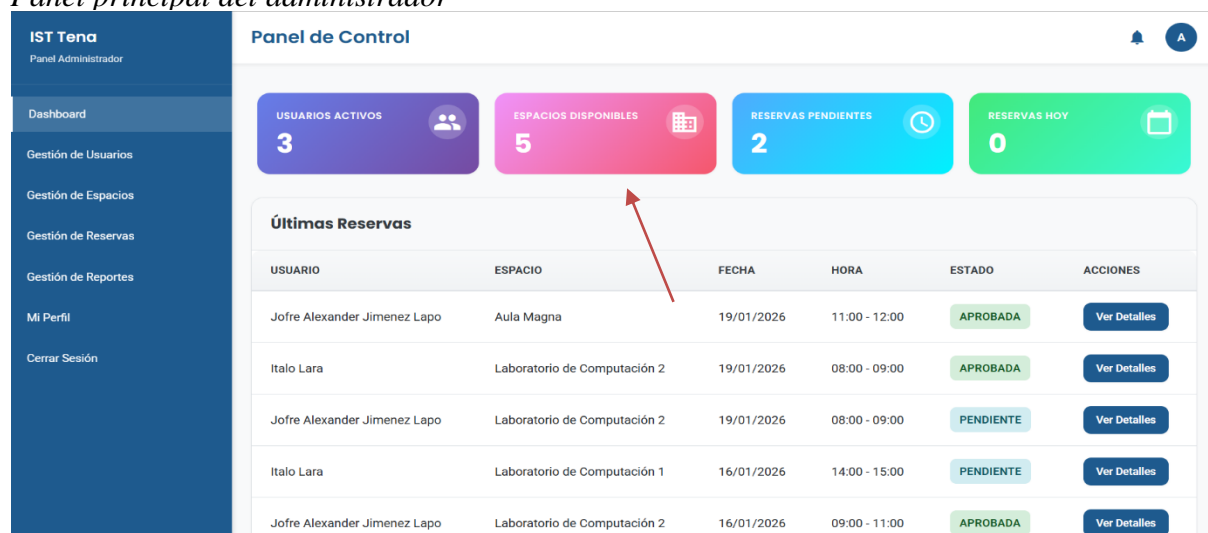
Panel principal del administrador

IST Tena
Panel Administrador

Dashboard
Gestión de Usuarios
Gestión de Espacios
Gestión de Reservas
Gestión de Reportes
Mi Perfil
Cerrar Sesión

Panel de Control

A

USUARIOS ACTIVOS
3

ESPACIOS DISPONIBLES
5

RESERVAS PENDIENTES
2

RESERVAS HOY
0

Últimas Reservas

| USUARIO | ESPACIO | FECHA | HORA | ESTADO | ACCIONES |
|---|---|---|---|---|---|
| Jofre Alexander Jimenez Lapo | Aula Magna | 19/01/2026 | 11:00 - 12:00 | APROBADA | Ver Detalles |
| Italo Lara | Laboratorio de Computación 2 | 19/01/2026 | 08:00 - 09:00 | APROBADA | Ver Detalles |
| Jofre Alexander Jimenez Lapo | Laboratorio de Computación 2 | 19/01/2026 | 08:00 - 09:00 | PENDIENTE | Ver Detalles |
| Italo Lara | Laboratorio de Computación 1 | 16/01/2026 | 14:00 - 15:00 | PENDIENTE | Ver Detalles |
| Jofre Alexander Jimenez Lapo | Laboratorio de Computación 2 | 16/01/2026 | 09:00 - 11:00 | APROBADA | Ver Detalles |